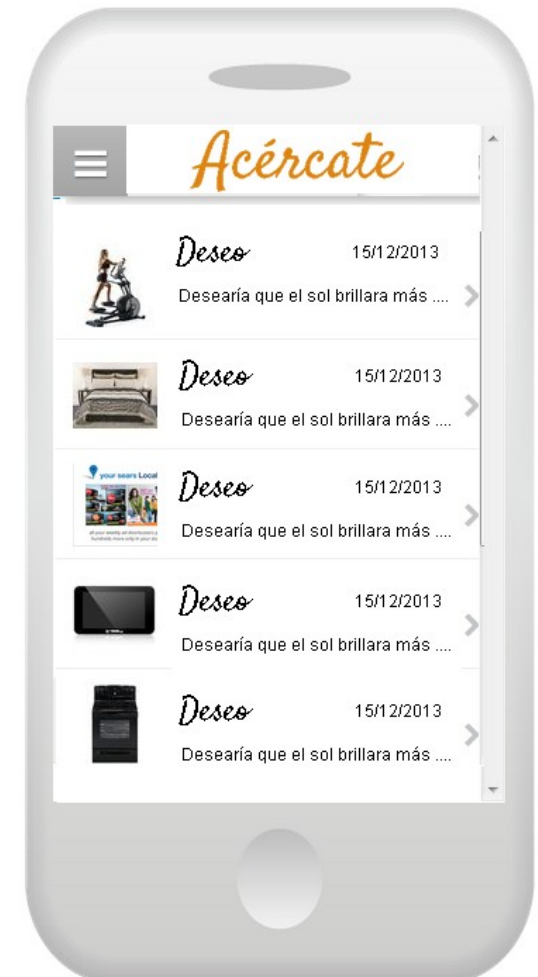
Acércate

Deseo 15/12/2013
Desearía que el sol brillara más ....

Deseo 15/12/2013
Desearía que el sol brillara más ....

your sears Local

Deseo 15/12/2013
Desearía que el sol brillara más ....

Deseo 15/12/2013
Desearía que el sol brillara más ....

Deseo 15/12/2013
Desearía que el sol brillara más ....